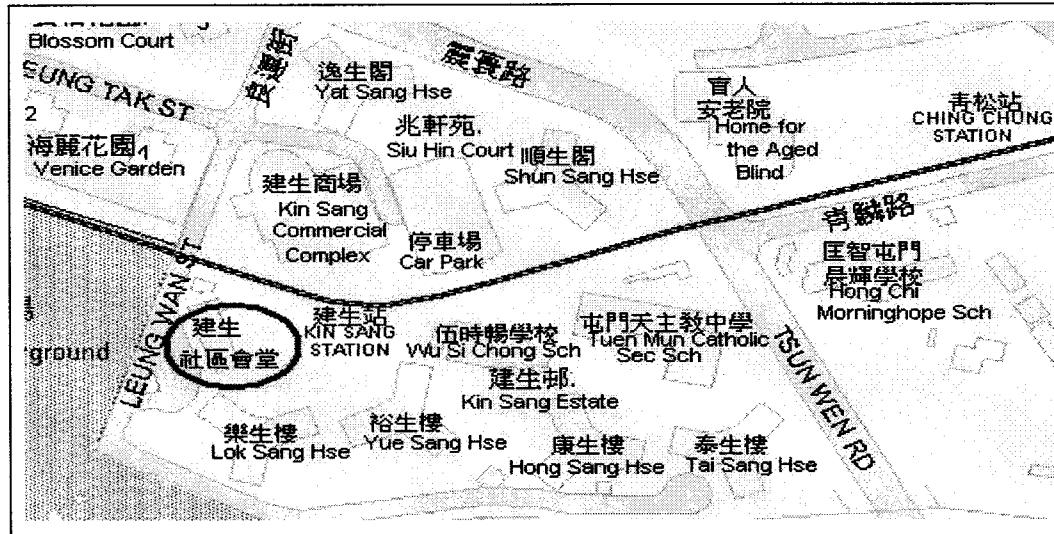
Blossom Court
SUNG TAK ST
2
海麗花園 1
Venice Garden
良運街
麗寶路
逸生閣
Yat Sang Hse
兆軒苑
Siu Hin Court
順生閣
Shun Sang Hse
盲人安老院
Home for the Aged Blind
青松站
CHING CHUNG STATION
建生商場
Kin Sang Commercial Complex
停車場
Car Park
青麟路
匡智屯門晨輝學校
Hong Chi Morninghope Sch
LEUNG WAN ST
建生社區會堂
ground
建生站
KIN SANG STATION
伍時暢學校
Wu Si Chong Sch
屯門天主教中學
Tuen Mun Catholic Sec Sch
TSUN WEN RD
建生邨
Kin Sang Estate
樂生樓
Lok Sang Hse
裕生樓
Yue Sang Hse
康生樓
Hong Sang Hse
泰生樓
Tai Sang Hse